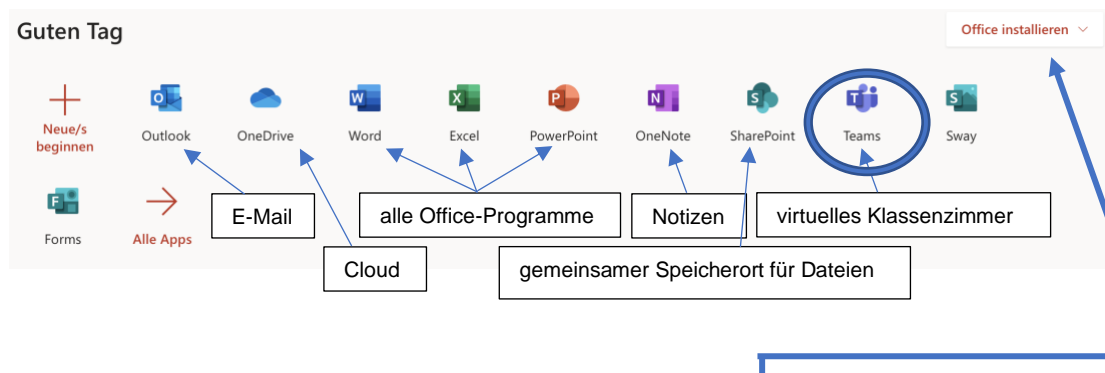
Guten Tag

Office installieren

Neue/s beginnen

Outlook

OneDrive

Word

Excel

PowerPoint

OneNote

SharePoint

Teams

Sway

Forms

Alle Apps

E-Mail

alle Office-Programme

Notizen

virtuelles Klassenzimmer

Cloud

gemeinsamer Speicherort für Dateien